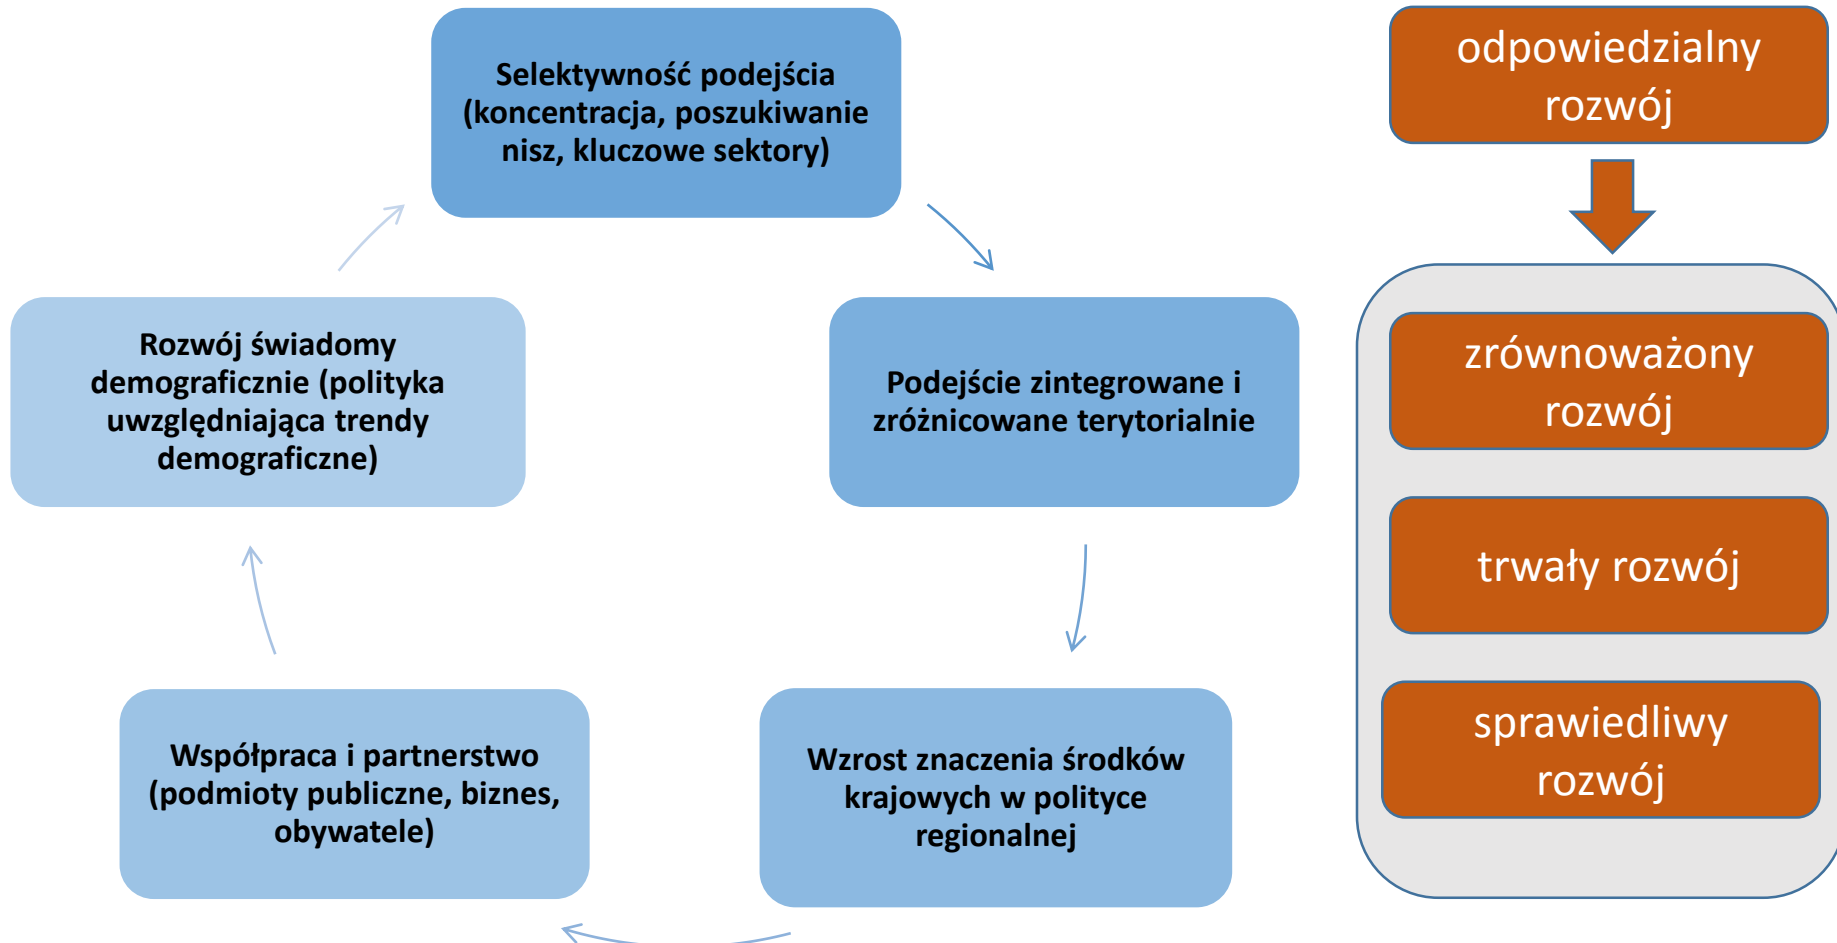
Selektywność podejścia (koncentracja, poszukiwanie nisz, kluczowe sektory)

Podejście zintegrowane i zróżnicowane terytorialnie

Wzrost znaczenia środków krajowych w polityce regionalnej

Współpraca i partnerstwo (podmioty publiczne, biznes, obywatele)

Rozwój świadomy demograficznie (polityka uwzględniająca trendy demograficzne)

odpowiedzialny rozwój

zrównoważony rozwój

trwały rozwój

sprawiedliwy rozwój